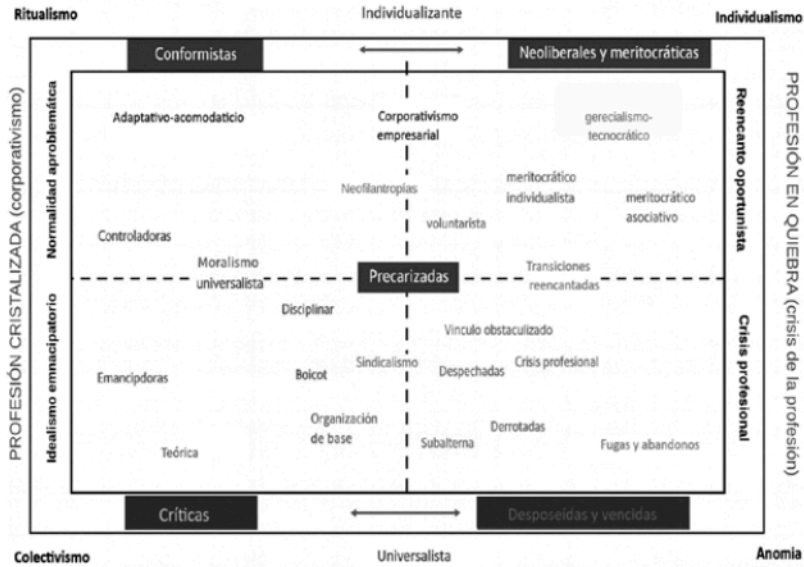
Ritualismo

Individualizante

Individualismo

Conformistas

Neoliberales y meritocráticas

PROFESIÓN CRISTALIZADA (corporativismo)

Normalidad aproblemática

Adaptativo-acomodaticio

Corporativismo empresarial

gerecialismo-tecnocrático

Reencanto oportunista

PROFESIÓN EN QUIEBRA (crisis de la profesión)

Neofilantropías

meritocrático individualista

meritocrático asociativo

voluntarista

Controladoras

Moralismo universalista

Precarizadas

Transiciones reencantadas

Idealismo emnacipatorio

Disciplinar

Vinculo obstaculizado

Crisis profesional

Sindicalismo

Crisis profesional

Emancipdoras

Boicot

Despechadas

Organización de base

Derrotadas

Teórica

Subalterna

Fugas y abandonos

Críticas

Desposeídas y vencidas

Colectivismo

Universalista

Anomia